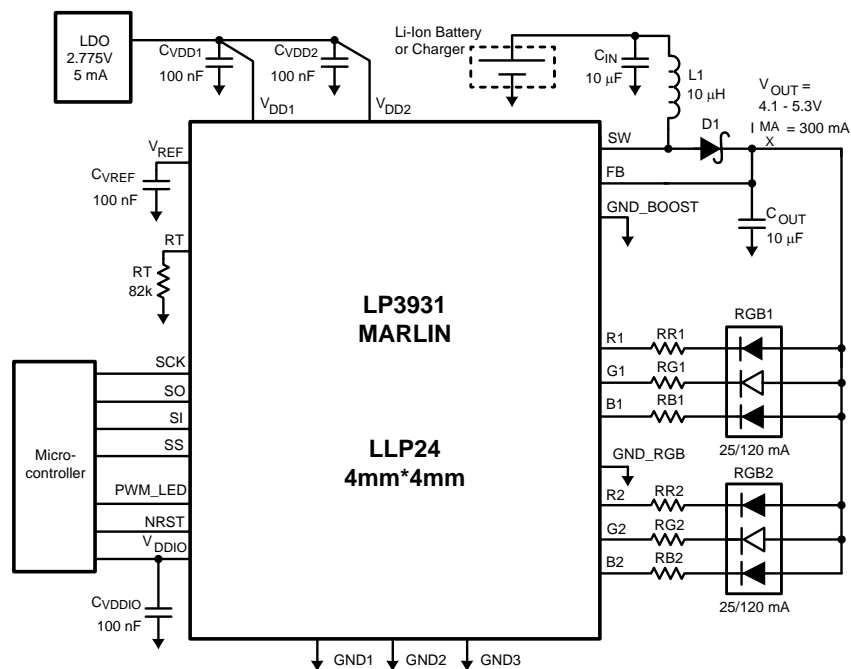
LDO
2.775V
5 mA

$C_{VDD1}$
100 nF

$C_{VDD2}$
100 nF

Li-Ion Battery
or Charger

$C_{IN}$
10 µF

L1
10 µH

$V_{OUT}$ =
4.1 - 5.3V
$I_{MAX}$ = 300 mA

$V_{DD1}$

$V_{DD2}$

SW

D1

FB

GND_BOOST

$C_{OUT}$
10 µF

$V_{REF}$

$C_{VREF}$
100 nF

RT

RT
82k

LP3931
MARLIN

RGB1

R1
RR1

G1
RG1

B1
RB1

25/120 mA

SCK
SO
SI
SS

Micro-
controller

LLP24
4mm*4mm

GND_RGB

RGB2

PWM_LED

R2
RR2

NRST

G2
RG2

$V_{DDIO}$

B2
RB2

25/120 mA

$C_{VDDIO}$
100 nF

GND1
GND2
GND3